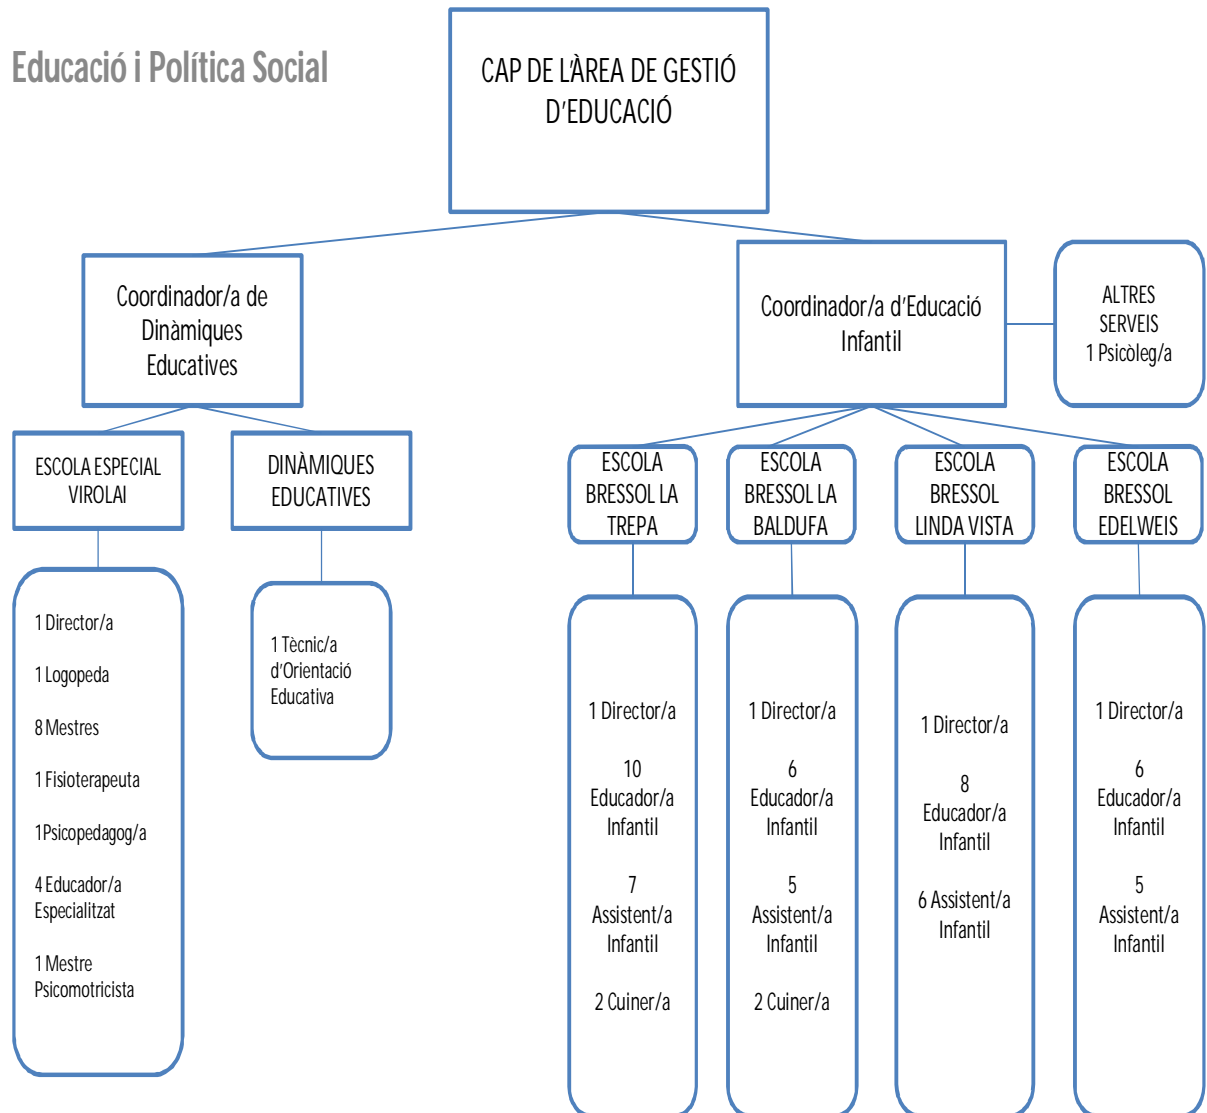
Educació i Política Social

CAP DE L'ÀREA DE GESTIÓ D'EDUCACIÓ

Coordinador/a de Dinàmiques Educatives

Coordinador/a d'Educació Infantil

ALTRES SERVEIS
1 Psicòleg/a

ESCOLA ESPECIAL VIROLAI

1 Director/a
1 Logopeda
8 Mestres
1 Fisioterapeuta
1Psicopedagog/a
4 Educador/a Especialitzat
1 Mestre Psicomotricista

DINÀMIQUES EDUCATIVES

1 Tècnic/a d'Orientació Educativa

ESCOLA BRESSOL LA TREPA

1 Director/a
10 Educador/a Infantil
7 Assistent/a Infantil
2 Cuiner/a

ESCOLA BRESSOL LA BALDUFA

1 Director/a
6 Educador/a Infantil
5 Assistent/a Infantil
2 Cuiner/a

ESCOLA BRESSOL LINDA VISTA

1 Director/a
8 Educador/a Infantil
6 Assistent/a Infantil

ESCOLA BRESSOL EDELWEIS

1 Director/a
6 Educador/a Infantil
5 Assistent/a Infantil